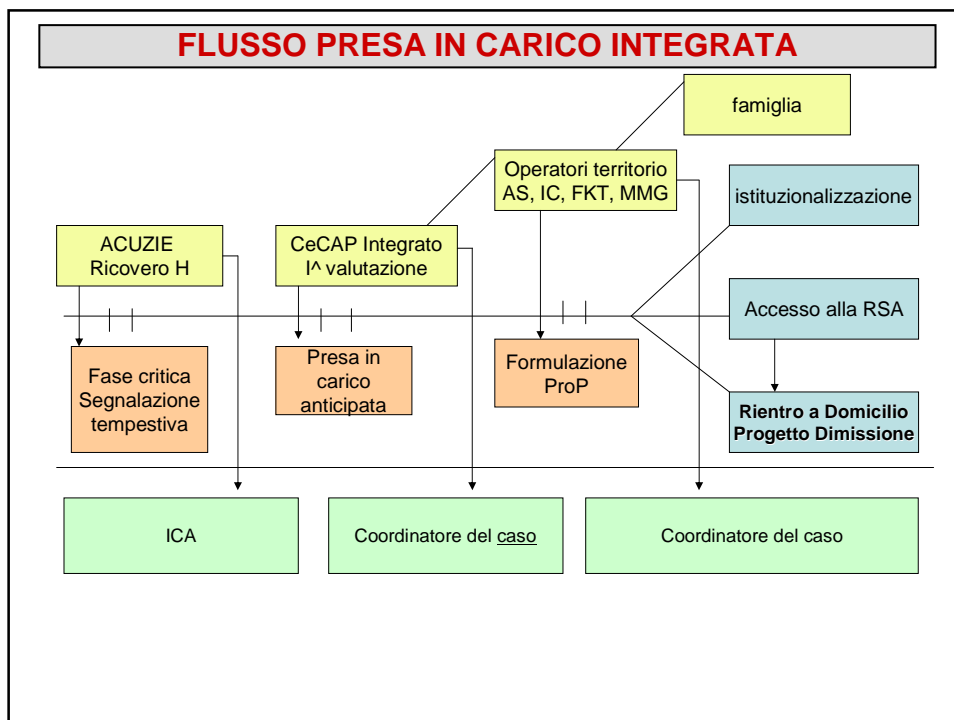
FLUSSO PRESA IN CARICO INTEGRATA

famiglia

Operatori territorio
AS, IC, FKT, MMG

istituzionalizzazione

ACUZIE
Ricovero H

CeCAP Integrato
I^ valutazione

Accesso alla RSA

Fase critica
Segnalazione
tempestiva

Presa in
carico
anticipata

Formulazione
ProP

Rientro a Domicilio
Progetto Dimissione

ICA

Coordinatore del caso

Coordinatore del caso